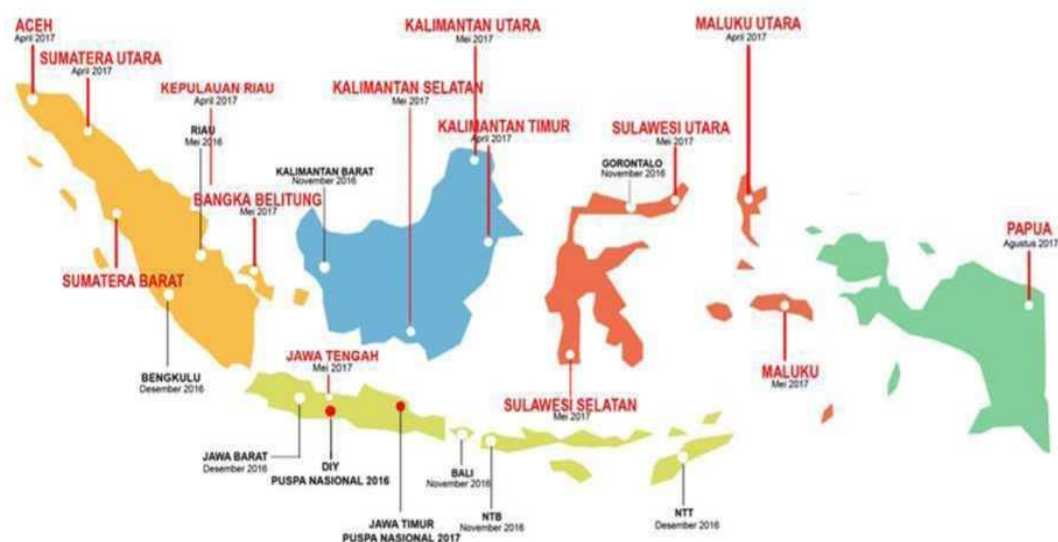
ACEH
April 2017

SUMATERA UTARA
April 2017

KEPULAUAN RIAU
April 2017

RIAU
Mei 2016

KALIMANTAN UTARA
Mei 2017

KALIMANTAN SELATAN
Mei 2017

KALIMANTAN TIMUR
April 2017

MALUKU UTARA
April 2017

SULAWESI UTARA
Mei 2017

GORONTALO
November 2016

KALIMANTAN BARAT
November 2016

BANGKA BELITUNG
Mei 2017

PAPUA
Agustus 2017

SUMATERA BARAT

BENGKULU
Desember 2016

JAWA TENGAH
Mei 2017

MALUKU
Mei 2017

SULAWESI SELATAN
Mei 2017

JAWA BARAT
Desember 2016

DIY
PUSPA NASIONAL 2016

BALI
November 2016

NTB
November 2016

NTT
Desember 2016

JAWA TIMUR
PUSPA NASIONAL 2017